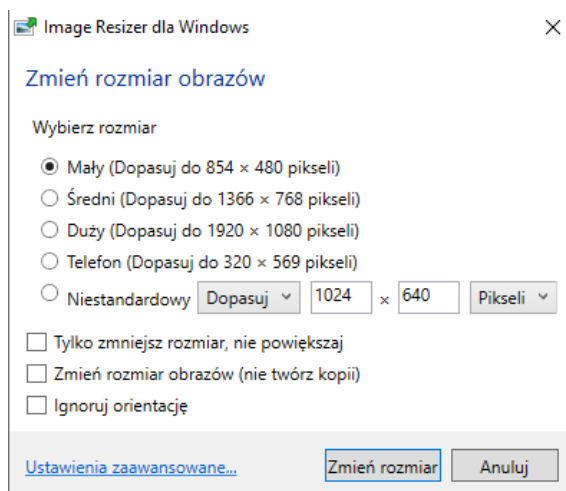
Image Resizer dla Windows

Zmień rozmiar obrazów

Wybierz rozmiar

Mały (Dopasuj do 854 × 480 pikseli)

Średni (Dopasuj do 1366 × 768 pikseli)

Duży (Dopasuj do 1920 × 1080 pikseli)

Telefon (Dopasuj do 320 × 569 pikseli)

Niestandardowy Dopasuj 1024 × 640 Pikseli

Tylko zmniejsz rozmiar, nie powiększaj

Zmień rozmiar obrazów (nie twórz kopii)

Ignoruj orientację

Ustawienia zaawansowane...

Zmień rozmiar

Anuluj